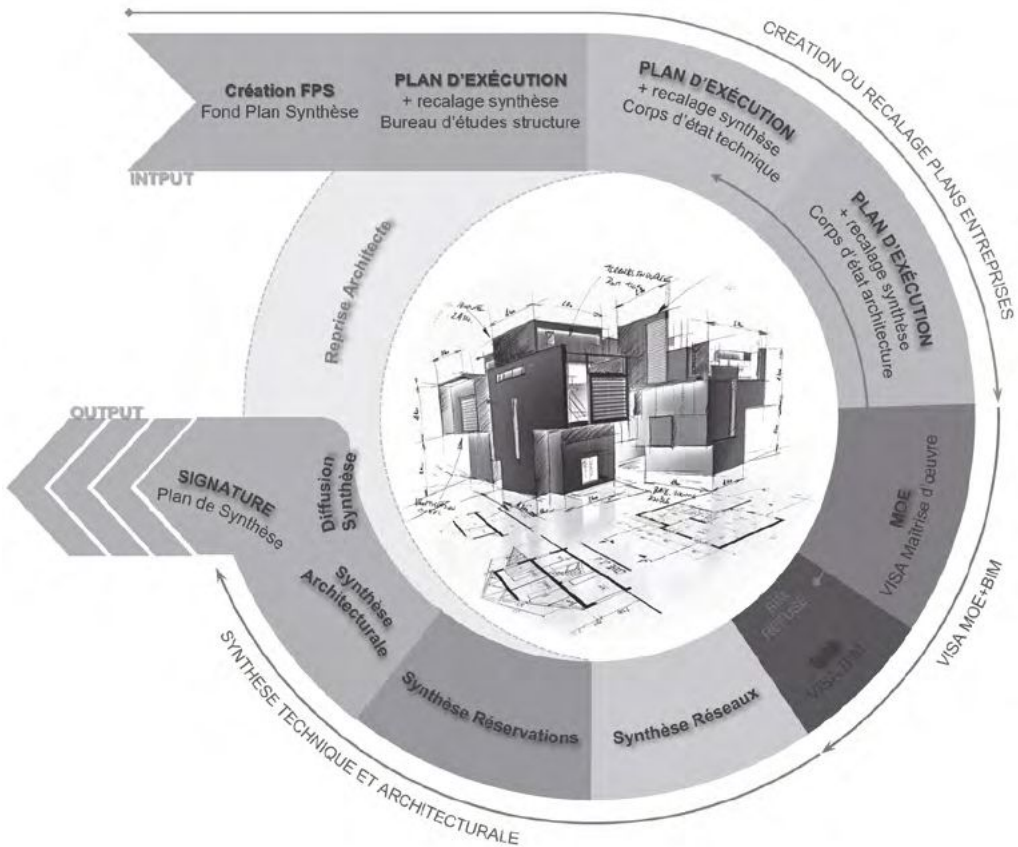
CREATION OU RECALAGE PLANS ENTREPRISES

Création FPS
Fond Plan Synthèse

PLAN D'EXÉCUTION
+ recalage synthèse
Bureau d'études structure

PLAN D'EXÉCUTION
+ recalage synthèse
Corps d'état technique

PLAN D'EXÉCUTION
+ recalage synthèse
Corps d'état architecture

INTPUT

Reprise Architecte

OUTPUT

SIGNATURE
Plan de Synthèse

Diffusion Synthèse

Synthèse Architecturale

MOE
VISA Maîtrise d'œuvre

BIM REFUSE

BIM VISA BIM

VISA MOE+BIM

Synthèse Réservations

Synthèse Réseaux

SYNTHESE TECHNIQUE ET ARCHITECTURALE